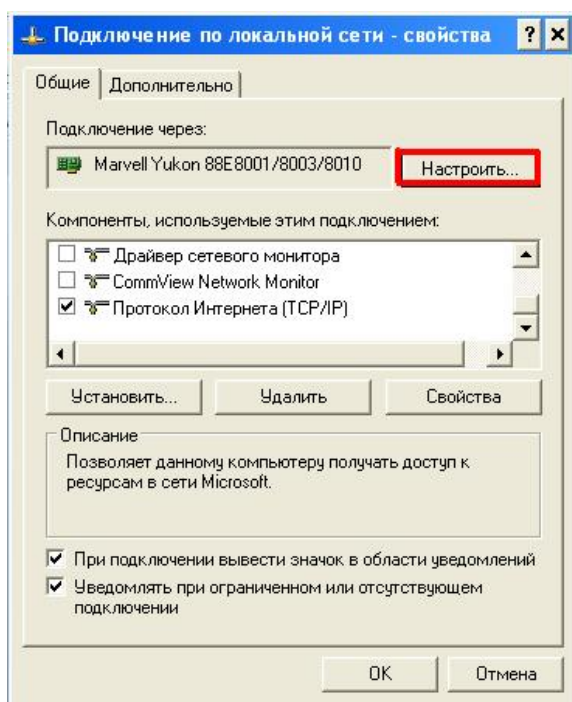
Подключение по локальной сети - свойства ? X

Общие Дополнительно

Подключение через:

Marvell Yukon 88E8001/8003/8010

Настроить...

Компоненты, используемые этим подключением:

Драйвер сетевого монитора
CommView Network Monitor
Протокол Интернета (TCP/IP)

Установить... Удалить Свойства

Описание

Позволяет данному компьютеру получать доступ к ресурсам в сети Microsoft.

При подключении вывести значок в области уведомлений

Уведомлять при ограниченном или отсутствующем подключении

OK Отмена